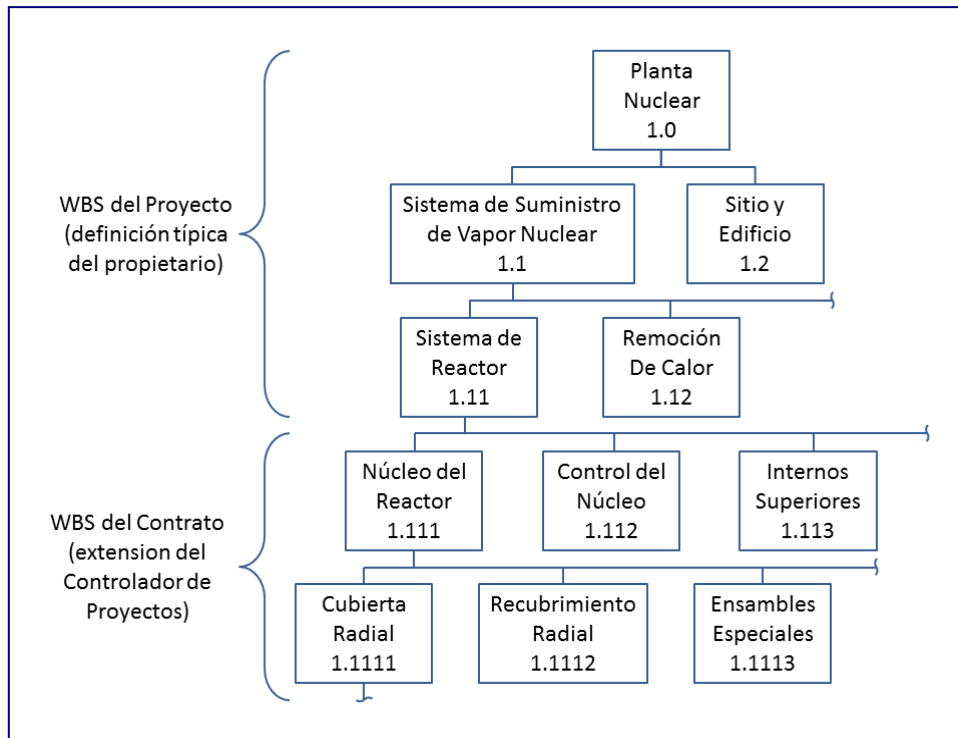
WBS del Proyecto (definición típica del propietario)

WBS del Contrato (extension del Controlador de Proyectos)

Planta Nuclear 1.0

Sistema de Suministro de Vapor Nuclear 1.1

Sitio y Edificio 1.2

Sistema de Reactor 1.11

Remoción De Calor 1.12

Núcleo del Reactor 1.111

Control del Núcleo 1.112

Internos Superiores 1.113

Cubierta Radial 1.1111

Recubrimiento Radial 1.1112

Ensambles Especiales 1.1113